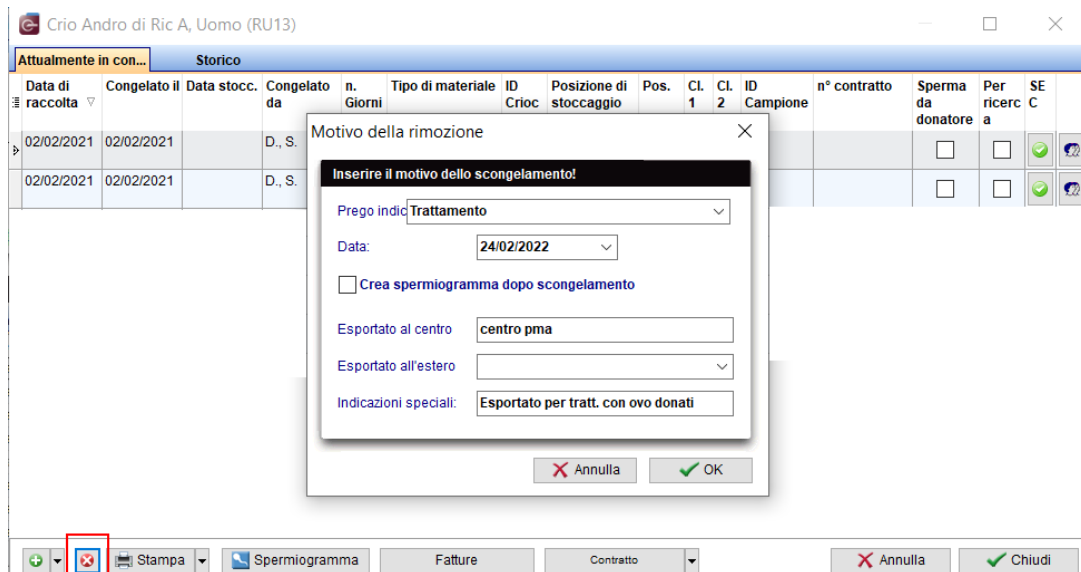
Crio Andro di Ric A, Uomo (RU13)

Attualmente in con... Storico

| Data di raccolta | Congelato il | Data stocc. | Congelato da | n. Giorni | Tipo di materiale | ID Crioc | Posizione di stoccaggio | Pos. | Cl. 1 | Cl. 2 | ID Campione | n° contratto | Sperma da donatore | Per ricerca | SEC |
|---|---|---|---|---|---|---|---|---|---|---|---|---|---|---|---|
| 02/02/2021 | 02/02/2021 | | D., S. | | | | | | | | | | | | |
| 02/02/2021 | 02/02/2021 | | D., S. | | | | | | | | | | | | |

Motivo della rimozione

Inserire il motivo dello scongelamento!

Prego indic Trattamento

Data: 24/02/2022

Crea spermiogramma dopo scongelamento

Esportato al centro centro pma

Esportato all'estero

Indicazioni speciali: Esportato per tratt. con ovo donati

Annulla OK

Stampa Spermiogramma Fatture Contratto Annulla Chiudi